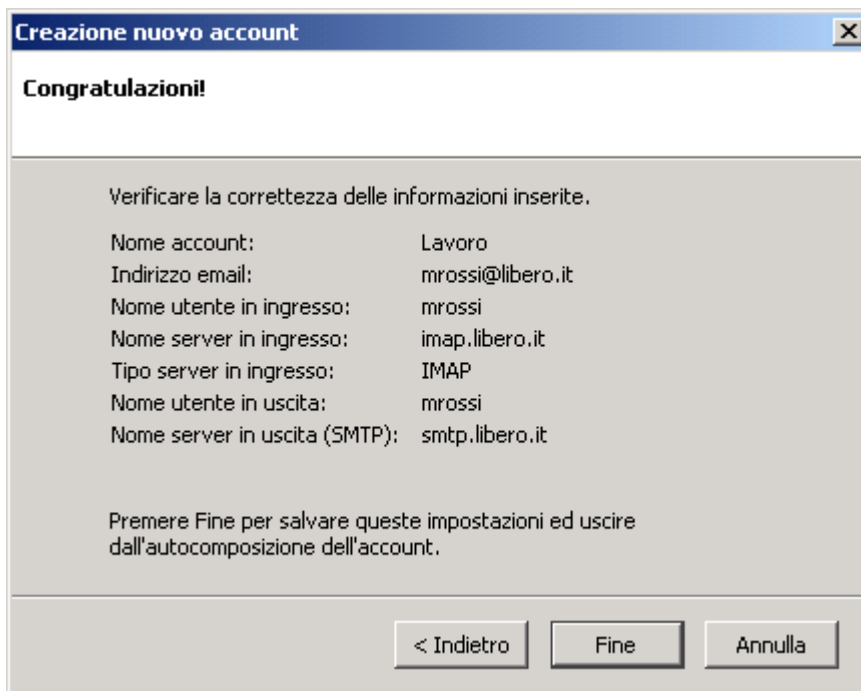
Creazione nuovo account

Congratulazioni!

Verificare la correttezza delle informazioni inserite.

| | |
|---|---|
| Nome account: | Lavoro |
| Indirizzo email: | mrossi@libero.it |
| Nome utente in ingresso: | mrossi |
| Nome server in ingresso: | imap.libero.it |
| Tipo server in ingresso: | IMAP |
| Nome utente in uscita: | mrossi |
| Nome server in uscita (SMTP): | smtp.libero.it |

Premere Fine per salvare queste impostazioni ed uscire dall'autocomposizione dell'account.

< Indietro   Fine   Annulla